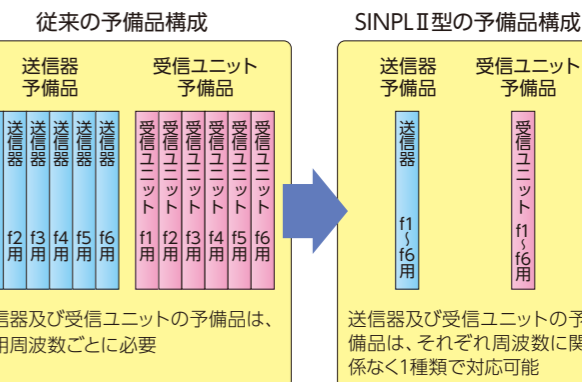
従来の予備品構成

送信器予備品

送信器 f2用
送信器 f3用
送信器 f4用
送信器 f5用
送信器 f6用

受信ユニット予備品

受信ユニット f1用
受信ユニット f2用
受信ユニット f3用
受信ユニット f4用
受信ユニット f5用
受信ユニット f6用

信器及び受信ユニットの予備品は、用周波数ごとに必要

SINPLⅡ型の予備品構成

送信器予備品

送信器 f1〜f6用

受信ユニット予備品

受信ユニット f1〜f6用

送信器及び受信ユニットの予備品は、それぞれ周波数に関係なく1種類で対応可能